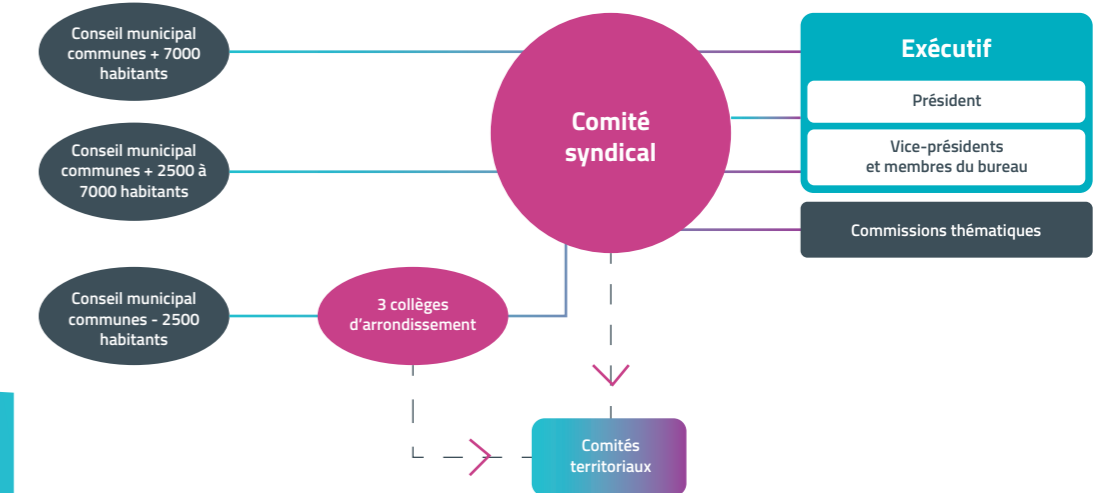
Conseil municipal communes + 7000 habitants

Conseil municipal communes + 2500 à 7000 habitants

Conseil municipal communes - 2500 habitants

3 collèges d'arrondissement

Comité syndical

Exécutif

Président

Vice-présidents et membres du bureau

Commissions thématiques

Comités territoriaux